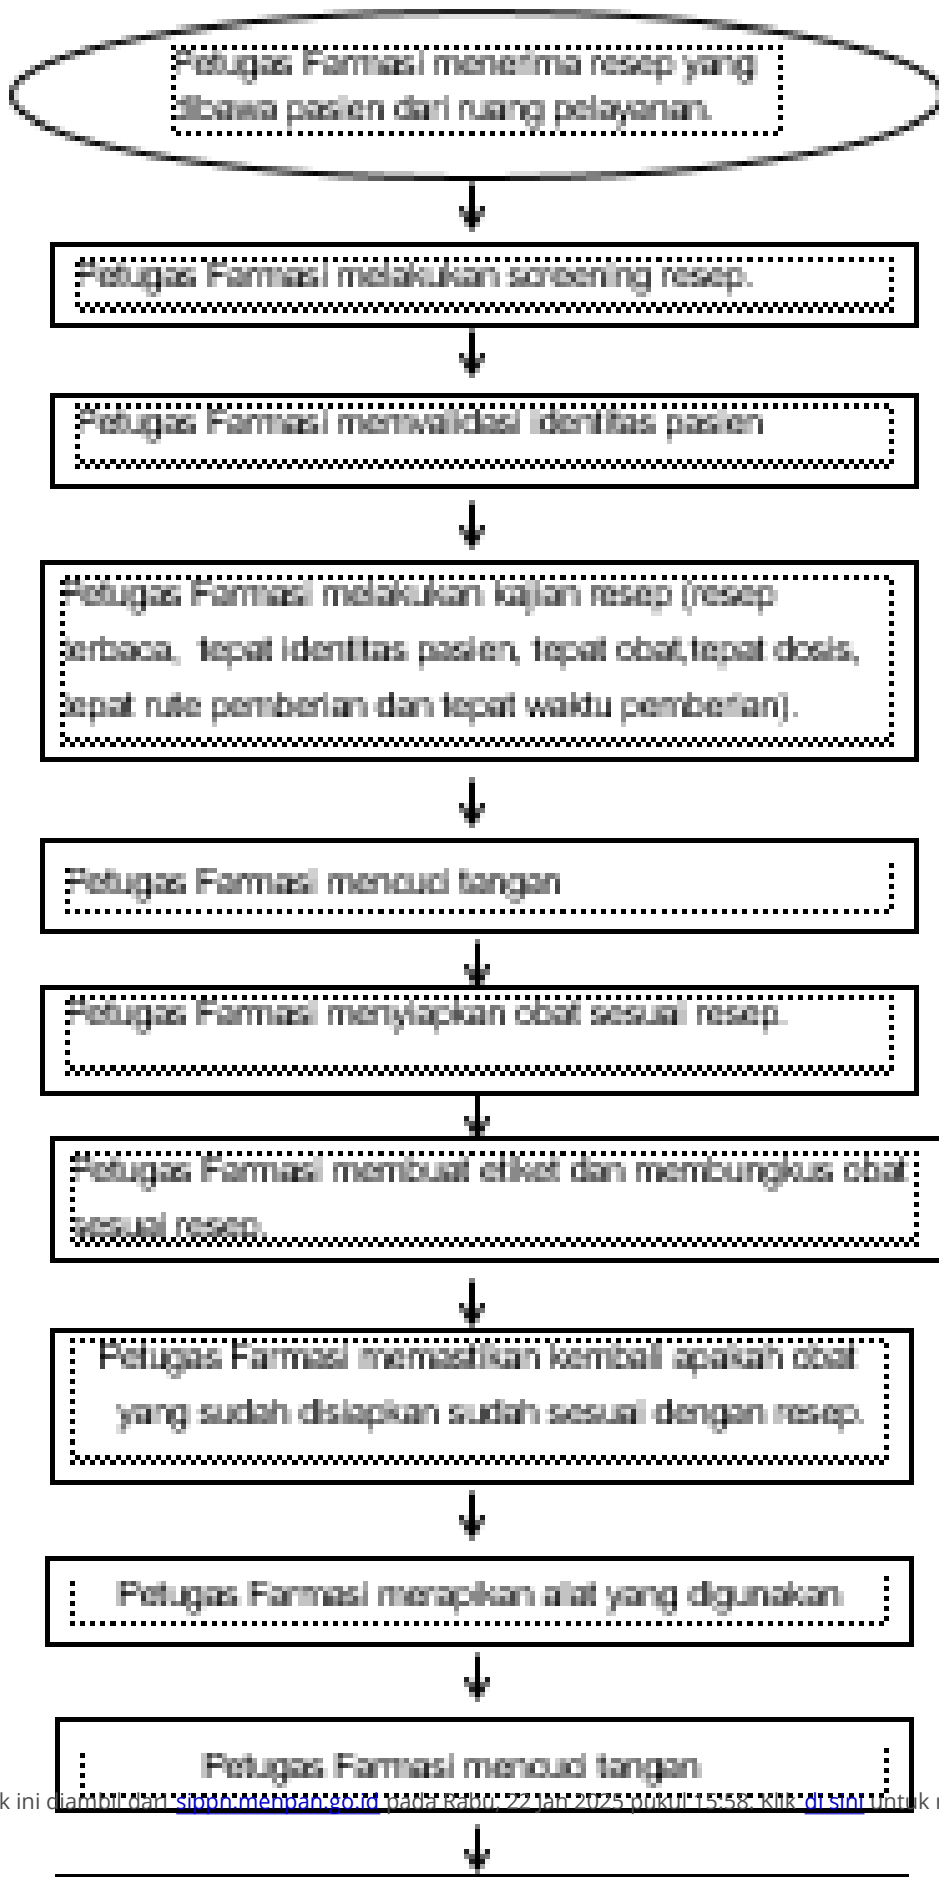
Petugas Farmasi menerima resep yang dibawa pasien dari ruang pelayanan.

Petugas Farmasi melakukan screening resep.

Petugas Farmasi memvalidasi identitas pasien

Petugas Farmasi melakukan kajian resep (resep terbaca, tepat identitas pasien, tepat obat,tepat dosis, tepat rute pemberian dan tepat waktu pemberian).

Petugas Farmasi mencuci tangan

Petugas Farmasi menyiapkan obat sesuai resep.

Petugas Farmasi membuat etiket dan membungkus obat sesuai resep.

Petugas Farmasi memastikan kembali apakah obat yang sudah disiapkan sudah sesuai dengan resep.

Petugas Farmasi merapikan alat yang digunakan.

Petugas Farmasi mencuci tangan

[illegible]k ini diambil dari sippn.menpan.go.id pada Rabu, 22 Jan 2025 pukul 15:58. Klik di sini untuk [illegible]